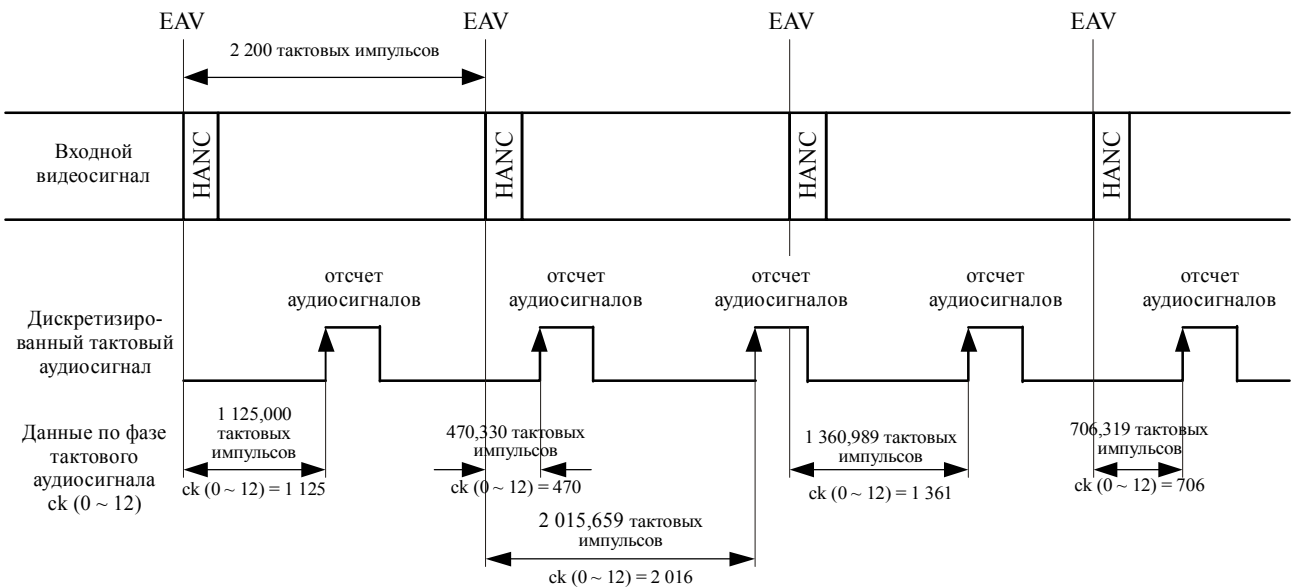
EAV EAV EAV EAV

2 200 тактовых импульсов

Входной видеосигнал

HANC HANC HANC HANC

отсчет аудиосигналов отсчет аудиосигналов отсчет аудиосигналов отсчет аудиосигналов отсчет аудиосигналов

Дискретизированный тактовый аудиосигнал

Данные по фазе тактового аудиосигнала ck (0 ~ 12)

1 125,000 тактовых импульсов
ck (0 ~ 12) = 1 125

470,330 тактовых импульсов
ck (0 ~ 12) = 470

2 015,659 тактовых импульсов
ck (0 ~ 12) = 2 016

1 360,989 тактовых импульсов
ck (0 ~ 12) = 1 361

706,319 тактовых импульсов
ck (0 ~ 12) = 706